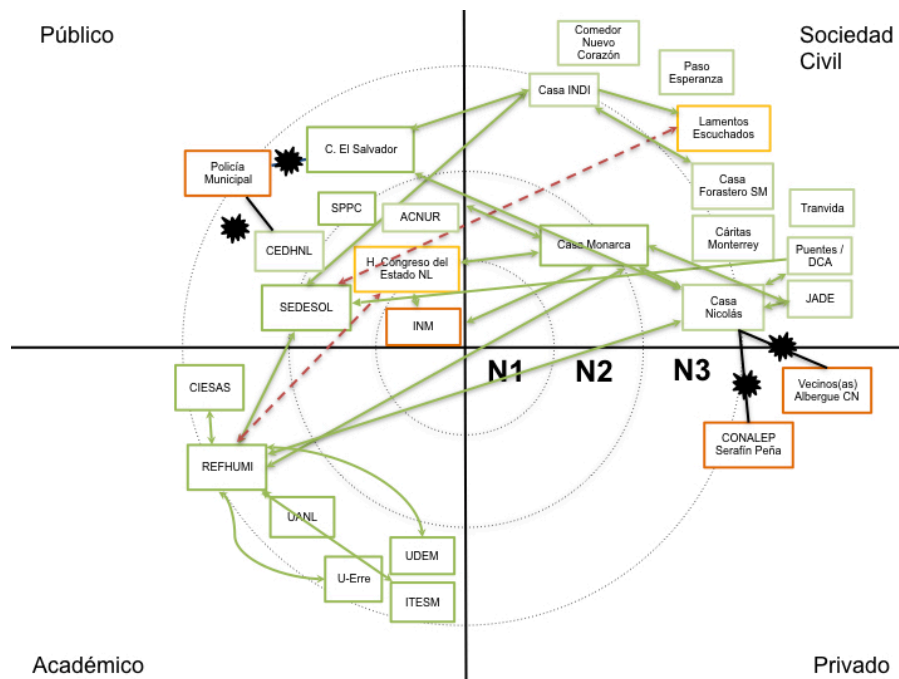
Público

Sociedad Civil

Comedor Nuevo Corazón

Paso Esperanza

Casa INDI

Lamentos Escuchados

C. El Salvador

Policía Municipal

Casa Forastero SM

Tranvida

SPPC

ACNUR

Cáritas Monterrey

Casa Monarca

Puentes / DCA

CEDHNL

H. Congreso del Estado NL

SEDESOL

JADE

Casa Nicolás

INM

N1

N2

N3

CIESAS

Vecinos(as) Albergue CN

CONALEP Serafín Peña

REFHUMI

UANL

UDEM

U-Erre

ITESM

Académico

Privado